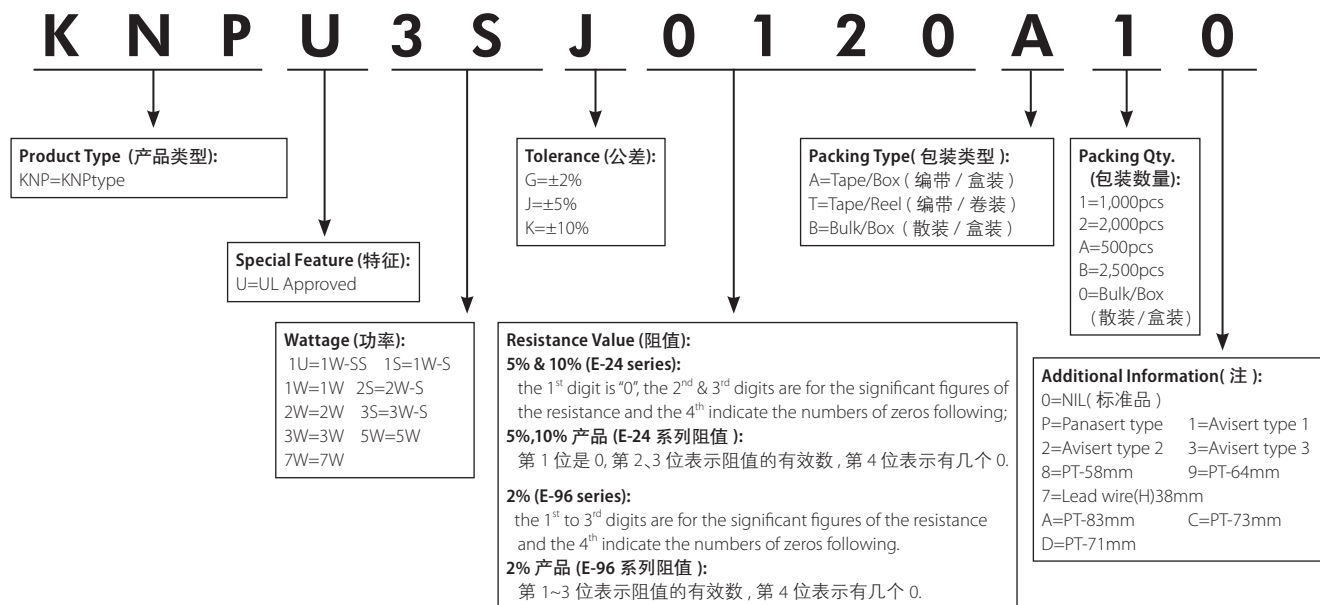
K N P U 3 S J 0 1 2 0 A 1 0

**Product Type (产品类型):**
KNP=KNPtype

**Special Feature (特征):**
U=UL Approved

**Wattage (功率):**
1U=1W-SS 1S=1W-S
1W=1W 2S=2W-S
2W=2W 3S=3W-S
3W=3W 5W=5W
7W=7W

**Tolerance (公差):**
G=±2%
J=±5%
K=±10%

**Resistance Value (阻值):**
**5% & 10% (E-24 series):**
the 1$^{st}$ digit is "0", the 2$^{nd}$ & 3$^{rd}$ digits are for the significant figures of the resistance and the 4$^{th}$ indicate the numbers of zeros following;
**5%,10% 产品 (E-24 系列阻值):**
第 1 位是 0, 第 2、3 位表示阻值的有效数, 第 4 位表示有几个 0.

**2% (E-96 series):**
the 1$^{st}$ to 3$^{rd}$ digits are for the significant figures of the resistance and the 4$^{th}$ indicate the numbers of zeros following.
**2% 产品 (E-96 系列阻值):**
第 1~3 位表示阻值的有效数, 第 4 位表示有几个 0.

**Packing Type( 包装类型 ):**
A=Tape/Box ( 编带 / 盒装 )
T=Tape/Reel ( 编带 / 卷装 )
B=Bulk/Box ( 散装 / 盒装 )

**Packing Qty. (包装数量):**
1=1,000pcs
2=2,000pcs
A=500pcs
B=2,500pcs
0=Bulk/Box (散装/盒装)

**Additional Information( 注 ):**
0=NIL( 标准品 )
P=Panasert type 1=Avisert type 1
2=Avisert type 2 3=Avisert type 3
8=PT-58mm 9=PT-64mm
7=Lead wire(H)38mm
A=PT-83mm C=PT-73mm
D=PT-71mm